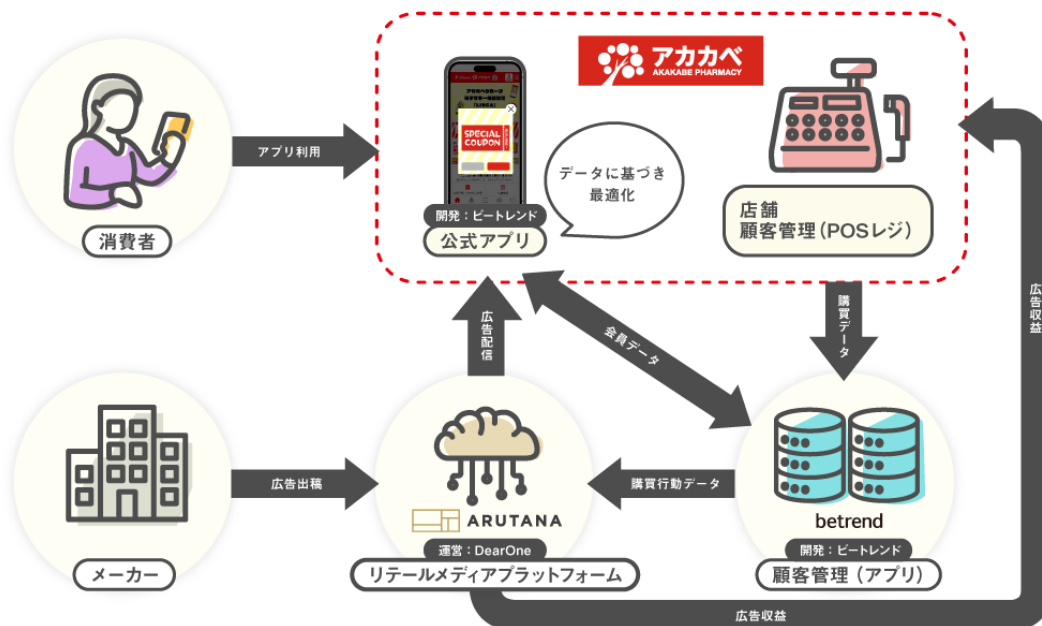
アカカベ
AKAKABE PHARMACY

消費者

アプリ利用

SPECIAL COUPON

データに基づき最適化

開発：ビートレンド
公式アプリ

店舗
顧客管理（POSレジ）

購買データ

広告収益

広告配信

会員データ

メーカー

広告出稿

ARUTANA
運営：DearOne
リテールメディアプラットフォーム

購買行動データ

betrend
開発：ビートレンド
顧客管理（アプリ）

広告収益